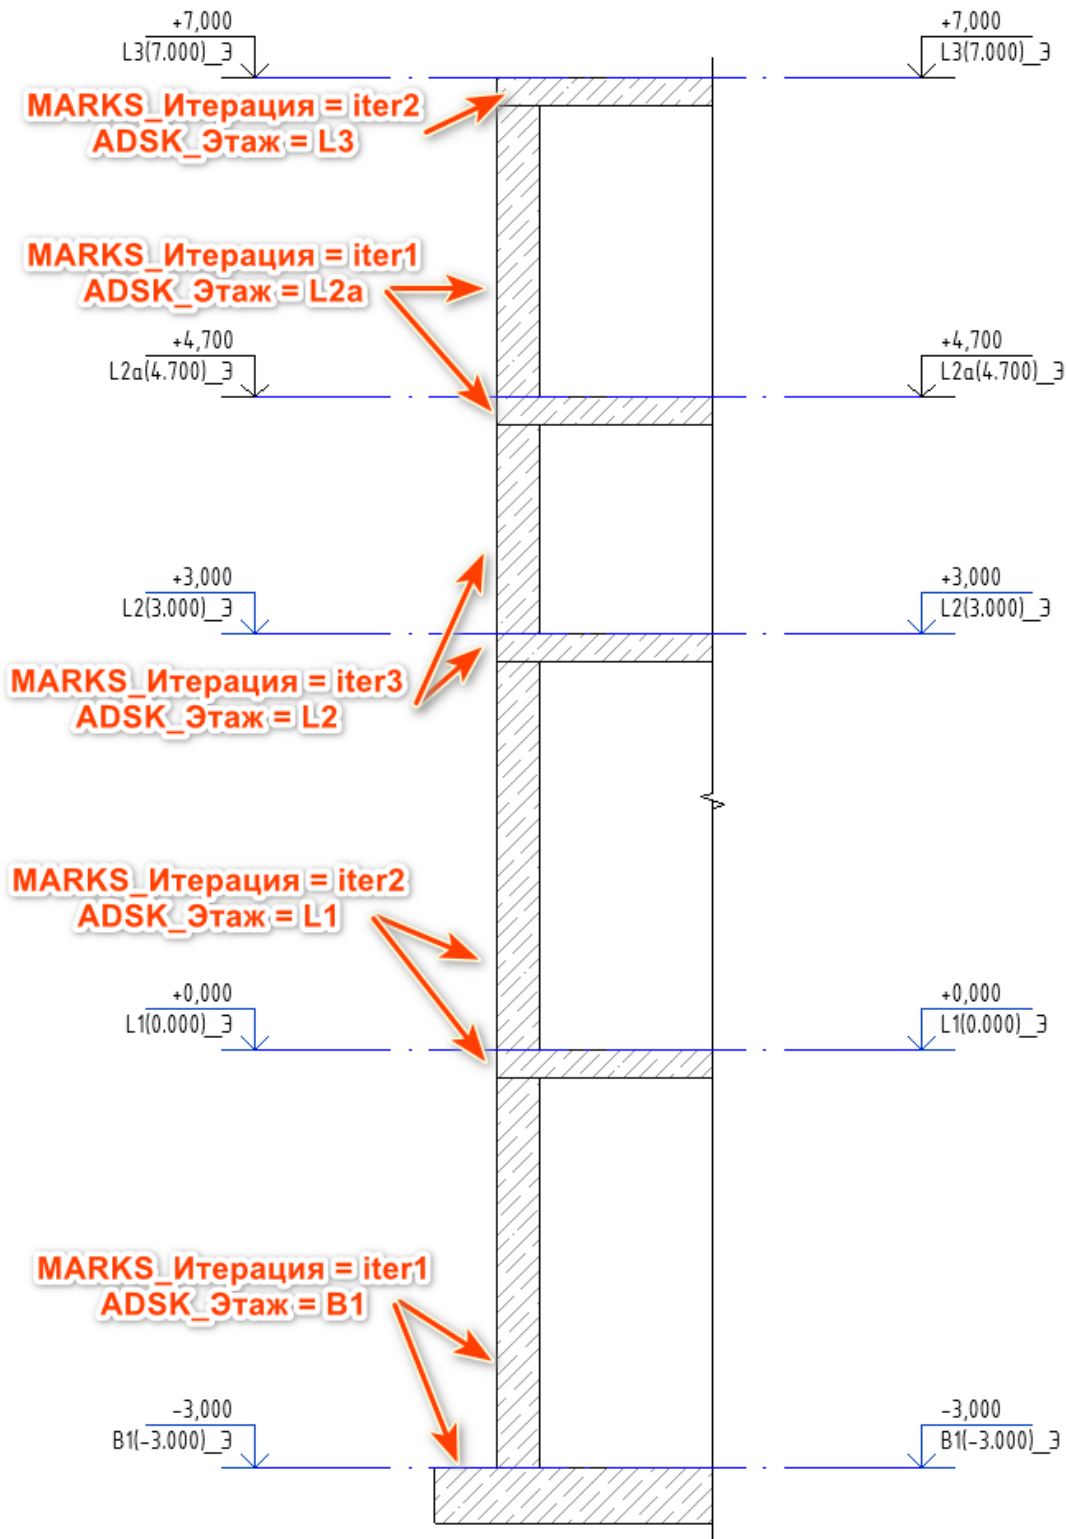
+7,000
L3(7.000)_Э

+7,000
L3(7.000)_Э

MARKS_Итерация = iter2
ADSK_Этаж = L3

MARKS_Итерация = iter1
ADSK_Этаж = L2a

+4,700
L2a(4.700)_Э

+4,700
L2a(4.700)_Э

+3,000
L2(3.000)_Э

+3,000
L2(3.000)_Э

MARKS_Итерация = iter3
ADSK_Этаж = L2

MARKS_Итерация = iter2
ADSK_Этаж = L1

+0,000
L1(0.000)_Э

+0,000
L1(0.000)_Э

MARKS_Итерация = iter1
ADSK_Этаж = B1

-3,000
B1(-3.000)_Э

-3,000
B1(-3.000)_Э